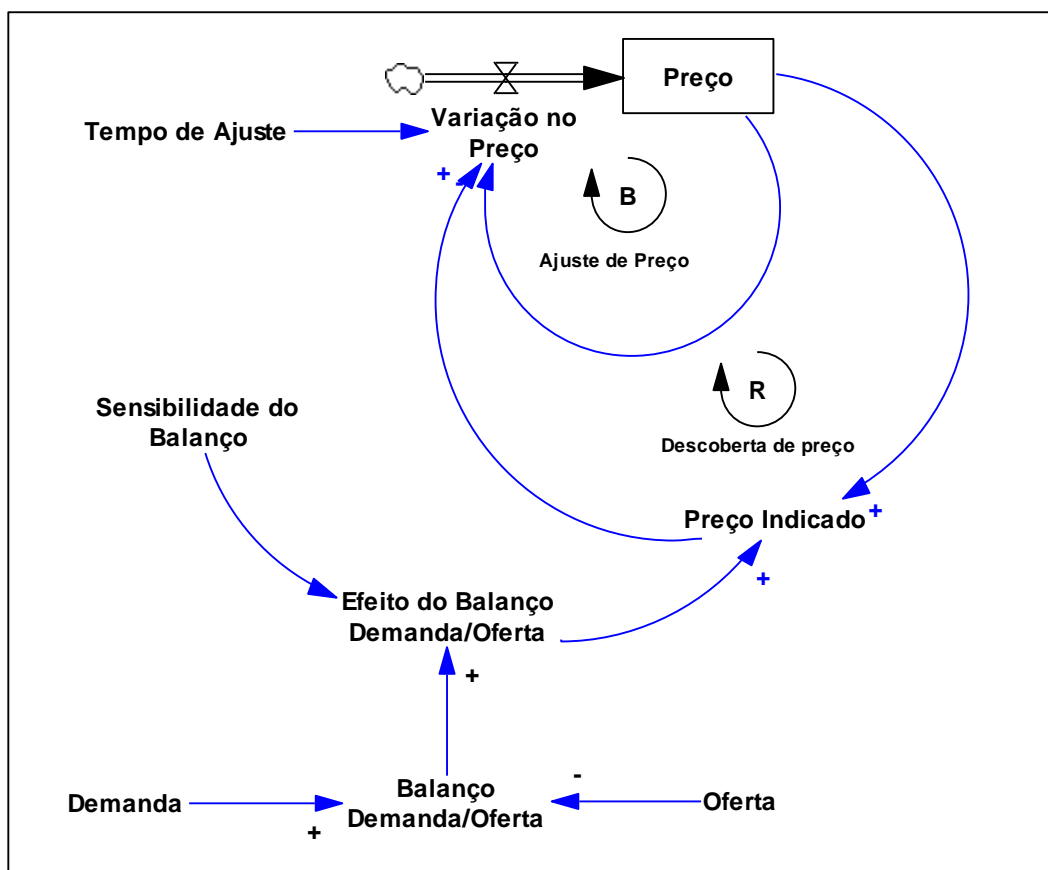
Preço

Tempo de Ajuste

Variação no Preço

+

B

Ajuste de Preço

R

Descoberta de preço

Sensibilidade do Balanço

Preço Indicado +

+

Efeito do Balanço Demanda/Oferta

+

Demanda

+

Balanço Demanda/Oferta

-

Oferta